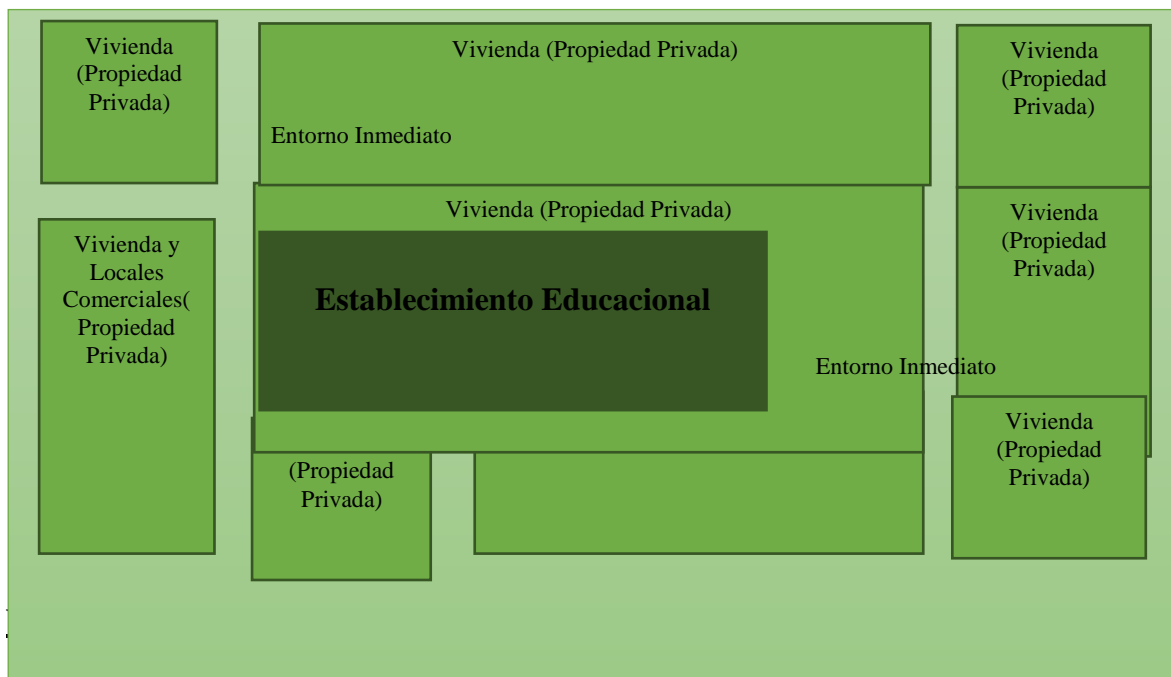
Vivienda (Propiedad Privada)

Vivienda (Propiedad Privada)

Entorno Inmediato

Vivienda (Propiedad Privada)

Vivienda y Locales Comerciales( Propiedad Privada)

Vivienda (Propiedad Privada)

Establecimiento Educacional

Vivienda (Propiedad Privada)

Entorno Inmediato

Vivienda (Propiedad Privada)

(Propiedad Privada)